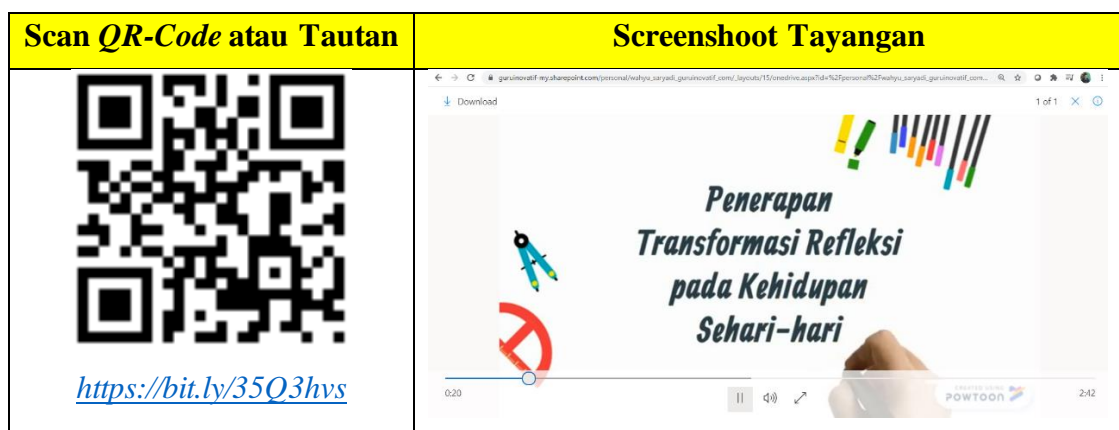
| Scan *QR-Code* atau Tautan | Screenshoot Tayangan |
|---|---|
| https://bit.ly/35Q3hvs | guruinovatif-my.sharepoint.com/personal/wahyu_saryadi_guruinovatif_com/_layouts/15/onedrive.aspx?id=%2Fpersonal%2Fwahyu_saryadi_guruinovatif_com... Download 1 of 1 Penerapan Transformasi Refleksi pada Kehidupan Sehari-hari 0:20 2:42 CREATED USING POWTOON |